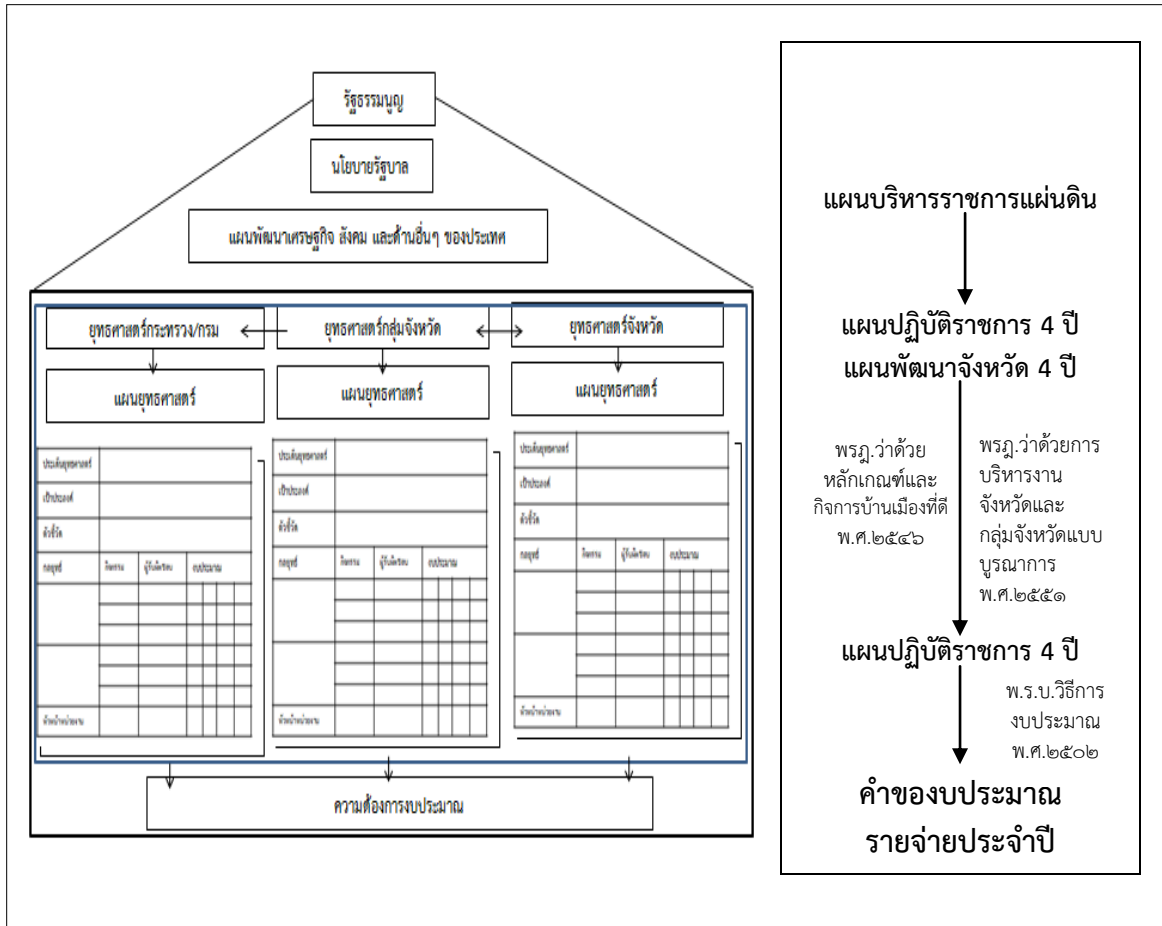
รัฐธรรมนูญ

นโยบายรัฐบาล

แผนพัฒนาเศรษฐกิจ สังคม และด้านอื่นๆ ของประเทศ

ยุทธศาสตร์กระทรวง/กรม

ยุทธศาสตร์กลุ่มจังหวัด

ยุทธศาสตร์จังหวัด

แผนยุทธศาสตร์

แผนยุทธศาสตร์

แผนยุทธศาสตร์

| ประเด็นยุทธศาสตร์ | | | | | | |
|---|---|---|---|---|---|---|
| เป้าประสงค์ | | | | | | |
| ตัวชี้วัด | | | | | | |
| กลยุทธ์ | กิจกรรม | ผู้รับผิดชอบ | งบประมาณ | | | |
| หัวหน้าหน่วยงาน | | | | | | |

| ประเด็นยุทธศาสตร์ | | | | | | |
|---|---|---|---|---|---|---|
| เป้าประสงค์ | | | | | | |
| ตัวชี้วัด | | | | | | |
| กลยุทธ์ | กิจกรรม | ผู้รับผิดชอบ | งบประมาณ | | | |
| หัวหน้าหน่วยงาน | | | | | | |

| ประเด็นยุทธศาสตร์ | | | | | | |
|---|---|---|---|---|---|---|
| เป้าประสงค์ | | | | | | |
| ตัวชี้วัด | | | | | | |
| กลยุทธ์ | กิจกรรม | ผู้รับผิดชอบ | งบประมาณ | | | |
| หัวหน้าหน่วยงาน | | | | | | |

ความต้องการงบประมาณ

แผนบริหารราชการแผ่นดิน

แผนปฏิบัติราชการ 4 ปี
แผนพัฒนาจังหวัด 4 ปี

พรฎ.ว่าด้วยหลักเกณฑ์และกิจการบ้านเมืองที่ดี พ.ศ.๒๕๔๖

พรฎ.ว่าด้วยการบริหารงานจังหวัดและกลุ่มจังหวัดแบบบูรณาการ พ.ศ.๒๕๕๑

แผนปฏิบัติราชการ 4 ปี

พ.ร.บ.วิธีการงบประมาณ พ.ศ.๒๕๐๒

คำของบประมาณ
รายจ่ายประจำปี